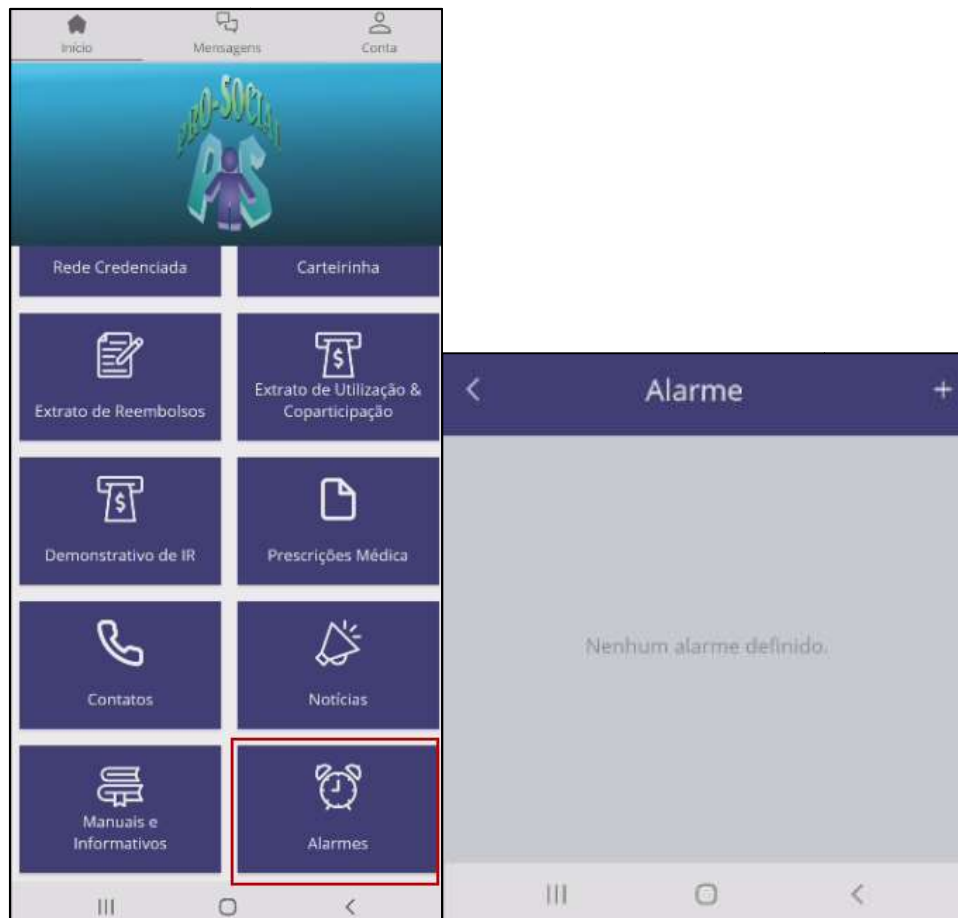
Início Mensagens Conta

PRO-SOCIAL
PS

Rede Credenciada
Carteirinha
Extrato de Reembolsos
Extrato de Utilização & Coparticipação
Demonstrativo de IR
Prescrições Médica
Contatos
Notícias
Manuais e Informativos
Alarmes

<
Alarme
+

Nenhum alarme definido.